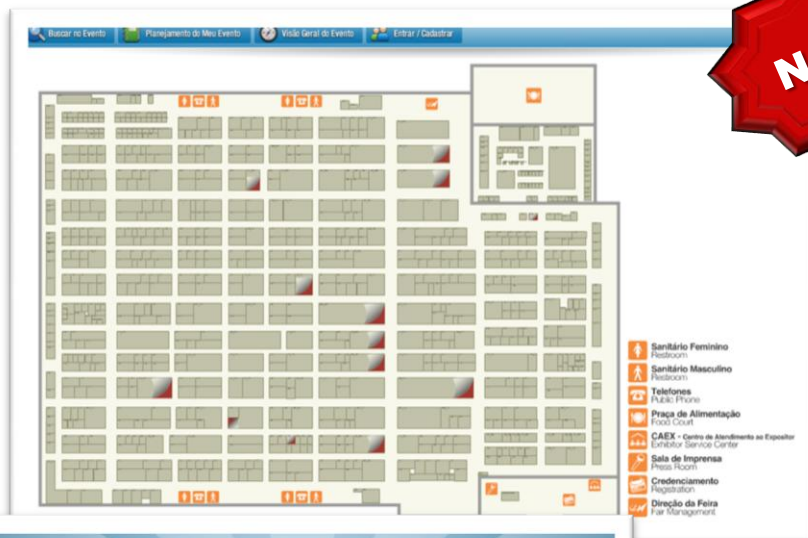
Buscar no Evento Planejamento do Meu Evento Visão Geral do Evento Entrar / Cadastrar

N

Sanitário Feminino
Restroom

Sanitário Masculino
Restroom

Telefones
Public Phone

Praça de Alimentação
Food Court

CAEX - Centro de Atendimento ao Expositor
Exhibitor Service Center

Sala de Imprensa
Press Room

Credenciamento
Registration

Direção da Feira
Fair Management